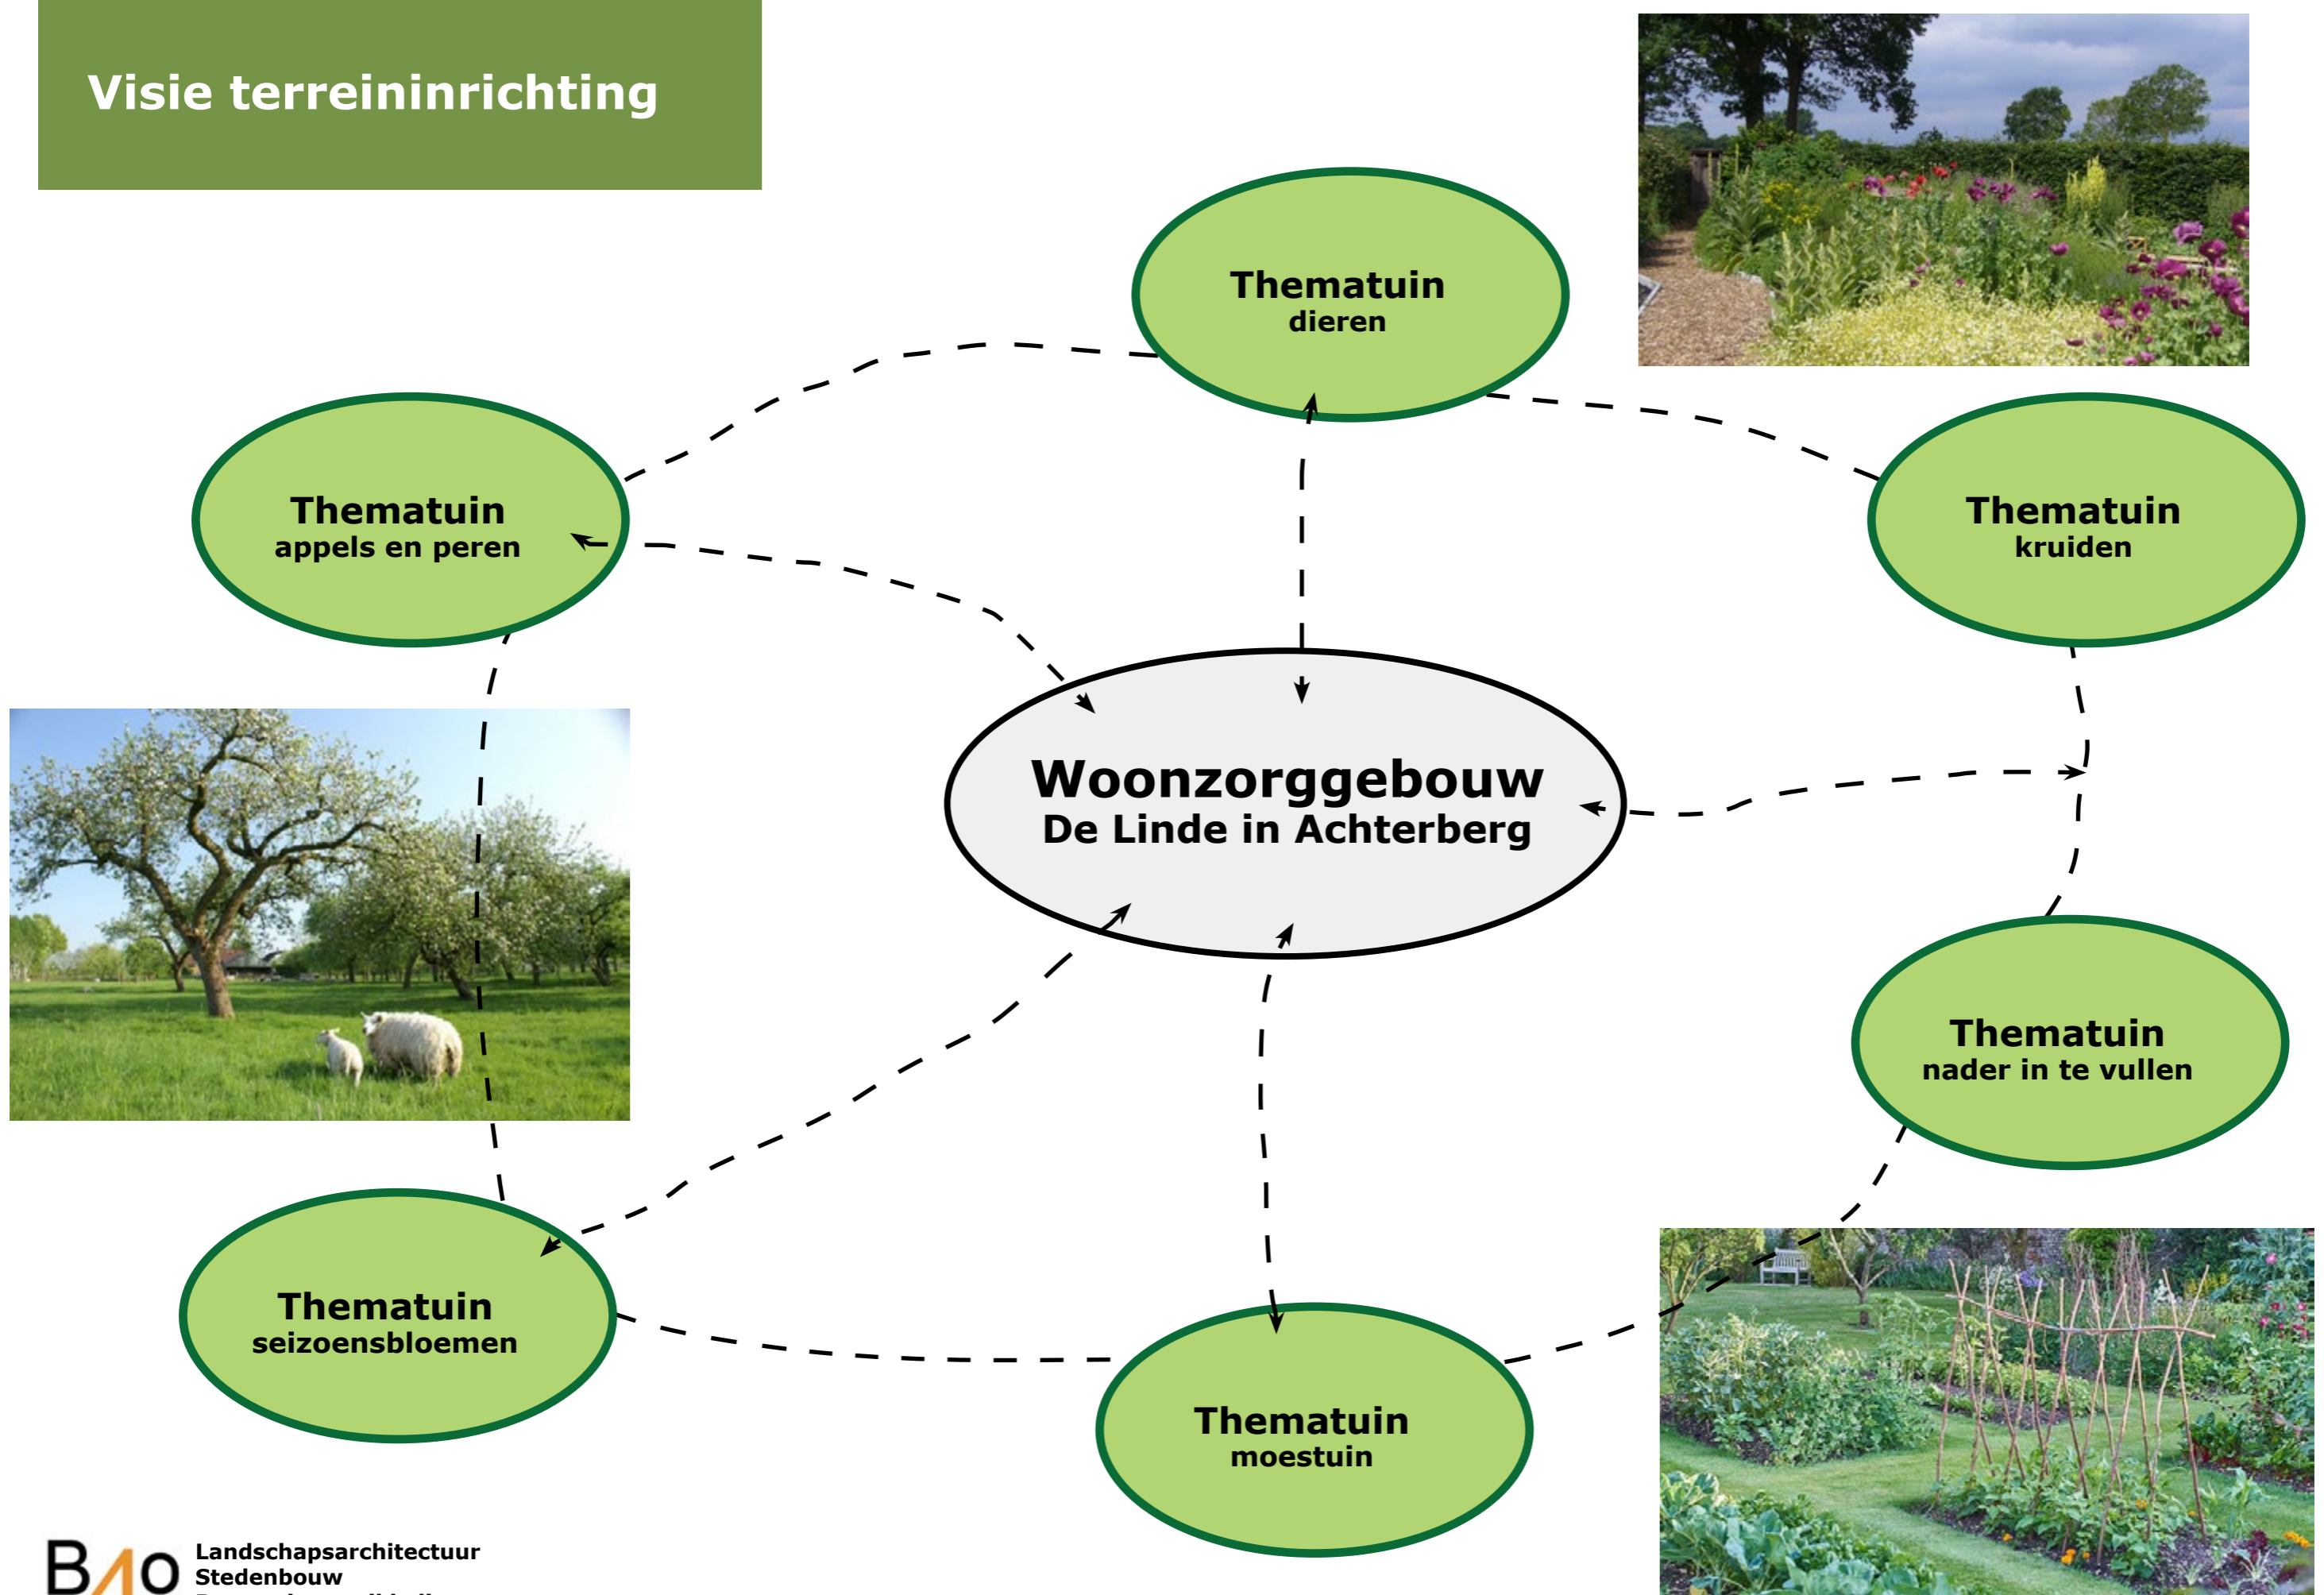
Visie terreininrichting

Thematuin
dieren

Thematuin
appels en peren

Thematuin
kruiden

Woonzorggebouw
De Linde in Achterberg

Thematuin
nader in te vullen

Thematuin
seizoensbloemen

Thematuin
moestuin

BAO Landschapsarchitectuur
Stedenbouw
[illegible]